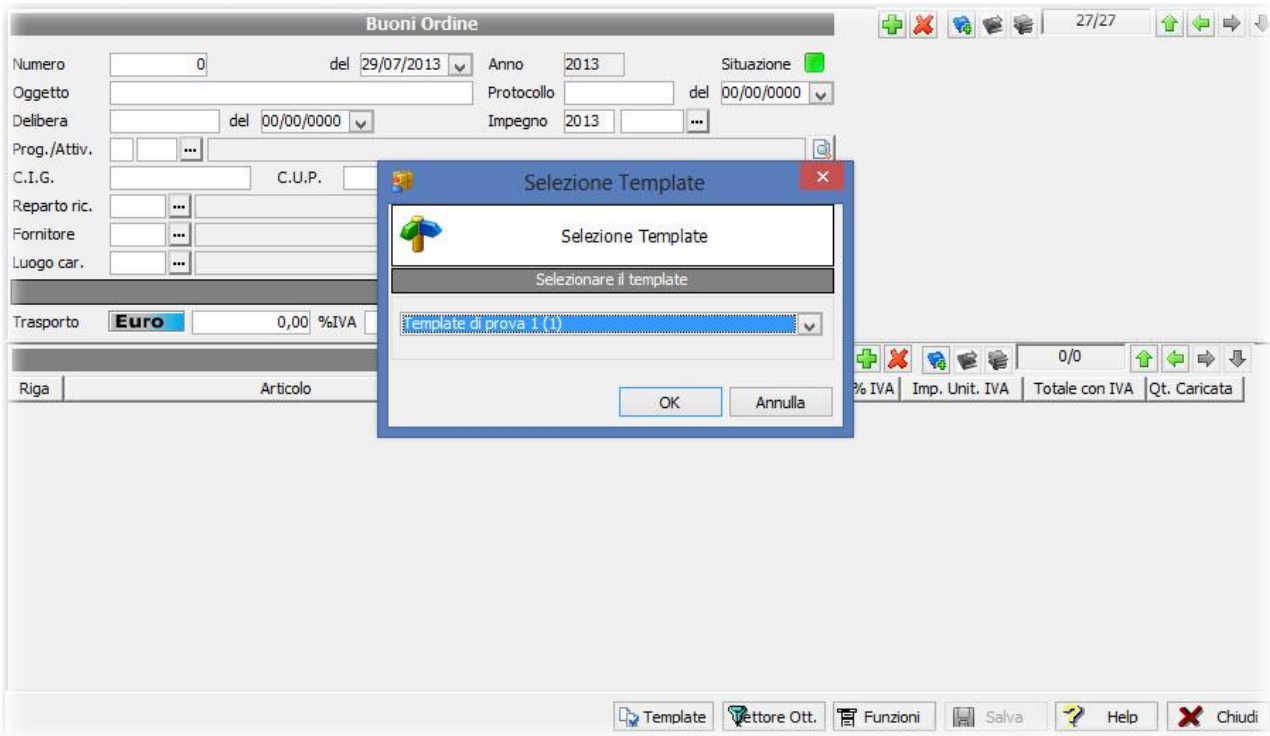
Buoni Ordine

27/27

Numero 0 del 29/07/2013 Anno 2013 Situazione
Oggetto Protocollo del 00/00/0000
Delibera del 00/00/0000 Impegno 2013
Prog./Attiv.
C.I.G. C.U.P.
Reparto ric.
Fornitore
Luogo car.
Trasporto Euro 0,00 %IVA

Selezione Template
Selezione Template
Selezionare il template
Template di prova 1 (1)
OK Annulla

0/0

| Riga | Articolo | % IVA | Imp. Unit. IVA | Totale con IVA | Qt. Caricata |
|---|---|---|---|---|---|

Template Settore Ott. Funzioni Salva Help Chiudi